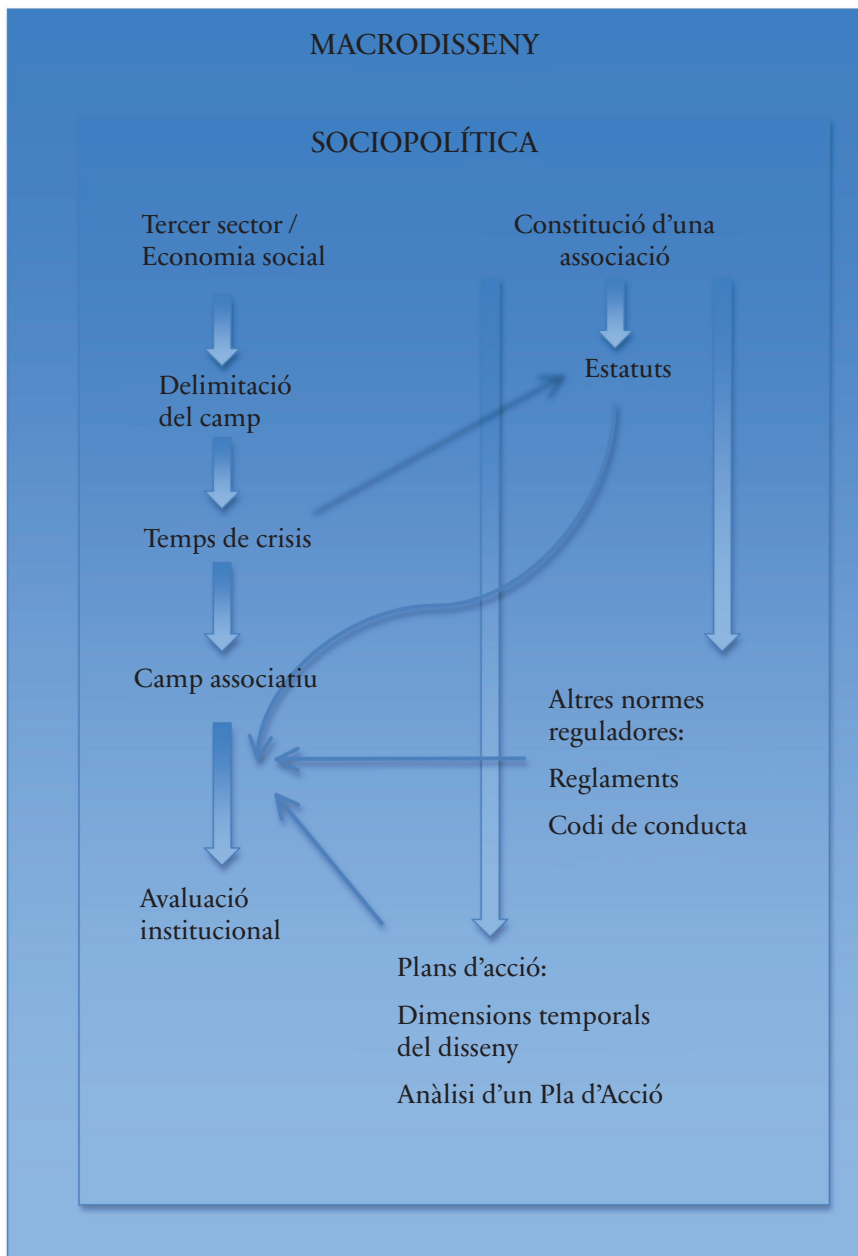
MACRODISSENY

SOCIOPOLÍTICA

Tercer sector / Economia social

Constitució d'una associació

Delimitació del camp

Estatuts

Temps de crisis

Camp associatiu

Altres normes reguladores:

Reglaments

Codi de conducta

Avaluació institucional

Plans d'acció:

Dimensions temporals del disseny

Anàlisi d'un Pla d'Acció